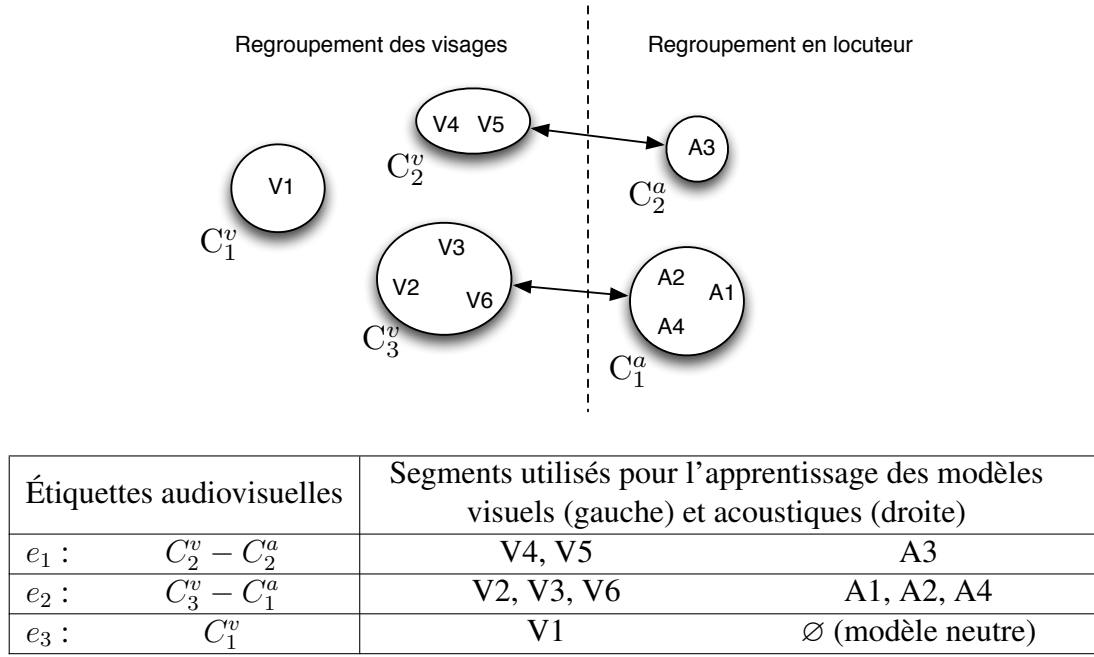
Regroupement des visages

Regroupement en locuteur

V4 V5

$C_2^v$

A3

$C_2^a$

V1

$C_1^v$

V3

V2

V6

$C_3^v$

A2

A1

A4

$C_1^a$

| Étiquettes audiovisuelles | Segments utilisés pour l'apprentissage des modèles visuels (gauche) et acoustiques (droite) | |
|---|---|---|
| $e_1$ : $C_2^v - C_2^a$ | V4, V5 | A3 |
| $e_2$ : $C_3^v - C_1^a$ | V2, V3, V6 | A1, A2, A4 |
| $e_3$ : $C_1^v$ | V1 | $\varnothing$ (modèle neutre) |